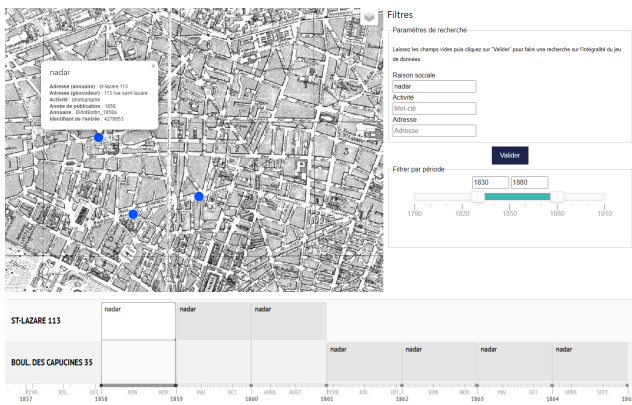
nadar

Adresse (annuaire) : st-lazare 113
Adresse (géocodeur) : 113 rue saint lazare
Activité : photographe
Année de publication : 1858
Annuaire : Didotbottin_1858a
Identifiant de l'entrée : 4279953

Filtres

Paramètres de recherche

Laissez les champs vides puis cliquez sur "Valider" pour faire une recherche sur l'intégralité du jeu de données.

Raison sociale
nadar
Activité
Mot-clé
Adresse
Adresse

Valider

Filtrer par période
1830
1880
1790 1820 1850 1880 1910

ST-LAZARE 113
nadar
nadar
nadar

BOUL. DES CAPUCINES 35
nadar
nadar
nadar
nadar

1857 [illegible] JUIL. DÉC. 1858 JUIN NOV. 1859 MAI OCT. 1860 AVRIL AOÛT 1861 JUIN DÉC. 1862 MAI OCT. 1863 MAI DÉC. 1864 AVRIL SEPT. 186